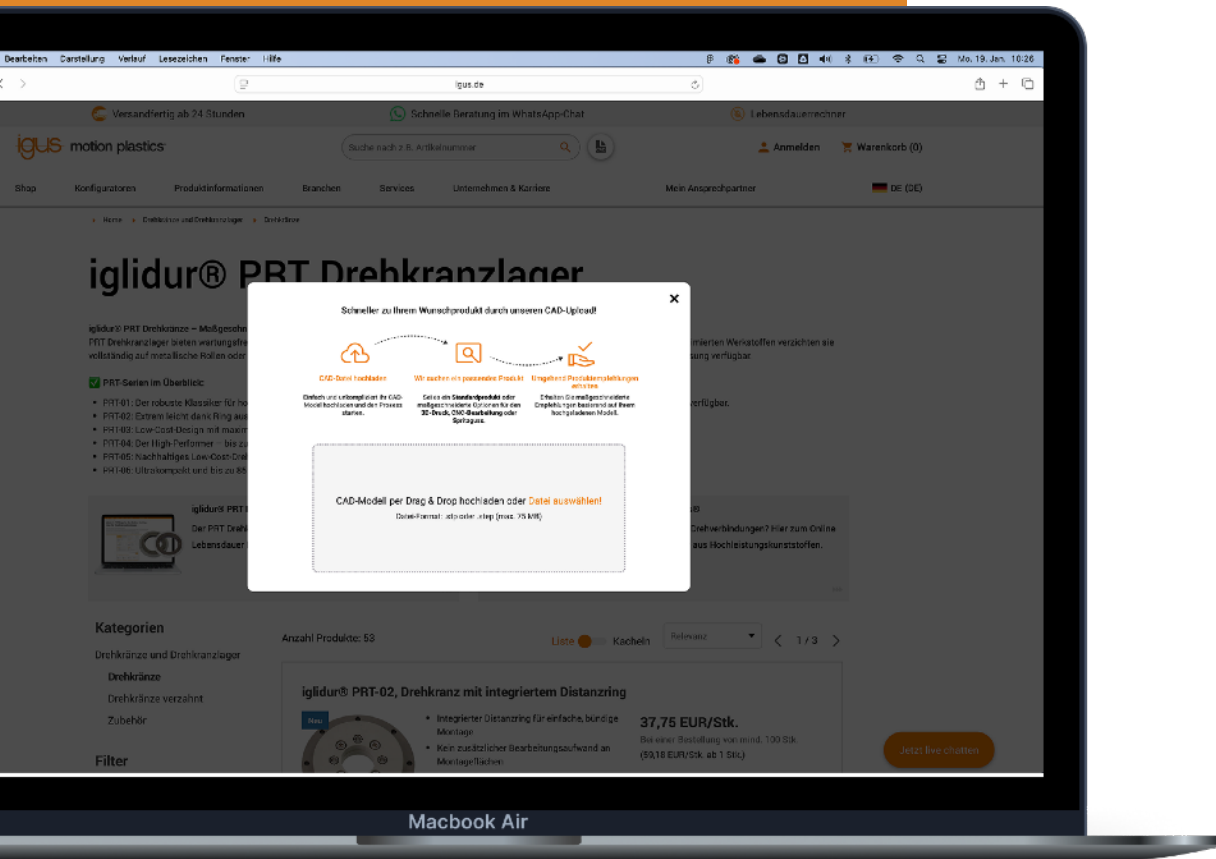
Bearbeiten Darstellung Verlauf Lesezeichen Fenster Hilfe

Mo. 19. Jan. 10:26

igus.de

Versandfertig ab 24 Stunden

Schnelle Beratung im WhatsApp-Chat

Lebensdauerrechner

igus motion plastics

Suche nach z.B. Artikelnummer

Anmelden

Warenkorb (0)

Shop Konfiguratoren Produktinformationen Branchen Services Unternehmen & Karriere Mein Ansprechpartner DE (DE)

Home > Drehkränze und Drehkranzlager > Drehkränze

iglidur® PRT Drehkranzlager

iglidur® PRT Drehkränze – Maßgeschn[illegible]

PRT Drehkranzlager bieten wartungsfre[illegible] mierten Werkstoffen verzichten sie vollständig auf metallische Rollen oder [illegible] sung verfügbar.

PRT-Serien im Überblick

PRT-01: Der robuste Klassiker für ho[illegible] verfügbar.
PRT-02: Extrem leicht dank Ring au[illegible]
PRT-03: Low-Cost-Design mit maxim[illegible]
PRT-04: Der High-Performer – bis zu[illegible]
PRT-05: Nachhaltiges Low-Cost-Dre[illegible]
PRT-06: Ultrakompakt und bis zu 85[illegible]

iglidur® PRT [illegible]
Der PRT Drehk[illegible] Drehverbindungen? Hier zum Online
Lebensdauer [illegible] aus Hochleistungskunststoffen.

Schneller zu Ihrem Wunschprodukt durch unseren CAD-Upload!

CAD-Datei hochladen
Einfach und unkompliziert Ihr CAD-Modell hochladen und den Prozess starten.

Wir suchen ein passendes Produkt
Sei es ein Standardprodukt oder maßgeschneiderte Optionen für den 3D-Druck, CNC-Bearbeitung oder Spritzguss.

Umgehend Produktempfehlungen erhalten
Erhalten Sie maßgeschneiderte Empfehlungen basierend auf Ihrem hochgeladenen Modell.

CAD-Modell per Drag & Drop hochladen oder Datei auswählen!
Datei-Format: .stp oder .step (max. 75 MB)

Kategorien

Drehkränze und Drehkranzlager
Drehkränze
Drehkränze verzahnt
Zubehör

Filter

Anzahl Produkte: 53

Liste Kacheln Relevanz 1 / 3

iglidur® PRT-02, Drehkranz mit integriertem Distanzring

Neu

Integrierter Distanzring für einfache, bündige Montage
Kein zusätzlicher Bearbeitungsaufwand an Montageflächen

37,75 EUR/Stk.
Bei einer Bestellung von mind. 100 Stk.
(59,18 EUR/Stk. ab 1 Stk.)

Jetzt live chatten

Macbook Air